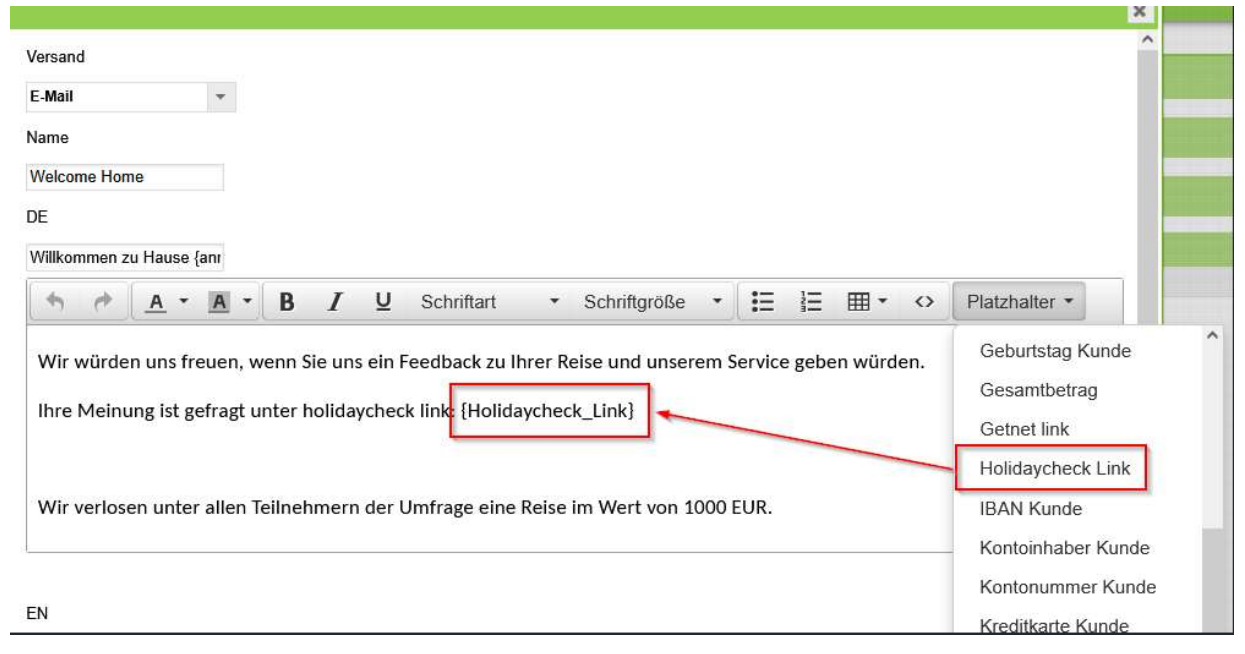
×

Versand

E-Mail

Name

Welcome Home

DE

Willkommen zu Hause {anr

A A B I U Schriftart Schriftgröße Platzhalter

Wir würden uns freuen, wenn Sie uns ein Feedback zu Ihrer Reise und unserem Service geben würden.

Ihre Meinung ist gefragt unter holidaycheck link: {Holidaycheck_Link}

Wir verlosen unter allen Teilnehmern der Umfrage eine Reise im Wert von 1000 EUR.

EN

Geburtstag Kunde
Gesamtbetrag
Getnet link
Holidaycheck Link
IBAN Kunde
Kontoinhaber Kunde
Kontonummer Kunde
Kreditkarte Kunde